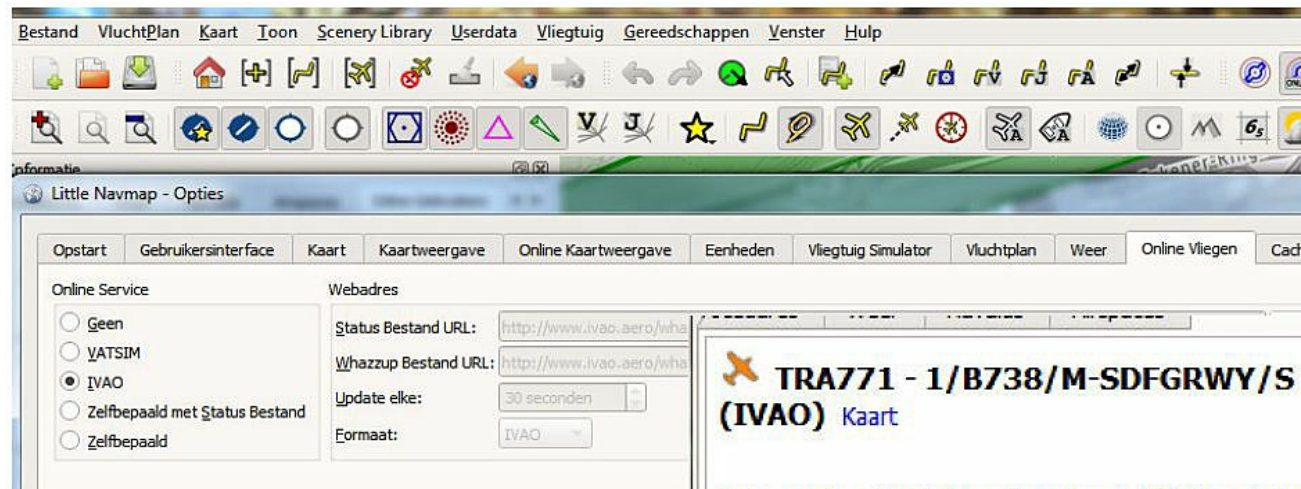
Bestand VluchtPlan Kaart Toon Scenery Library Userdata Vliegtuig Gereedschappen Venster Hulp

Informatie

Little Navmap - Opties

Opstart | Gebruikersinterface | Kaart | Kaartweergave | Online Kaartweergave | Eenheden | Vliegtuig Simulator | Vluchtplan | Weer | Online Vliegen | Cach

Online Service
Geen
VATSIM
IVAO
Zelfbepaald met Status Bestand
Zelfbepaald

Webadres
Status Bestand URL: http://www.ivao.aero/wha
Whazzup Bestand URL: http://www.ivao.aero/wha
Update elke: 30 seconden
Formaat: IVAO

TRA771 - 1/B738/M-SDFGRWY/S
(IVAO) Kaart